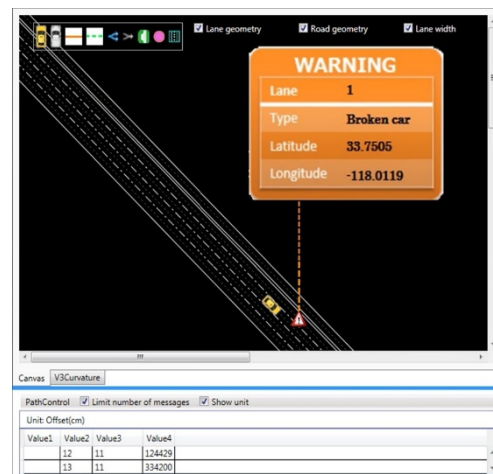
Lane geometry

Road geometry

Lane width

WARNING

| Lane | 1 |
|---|---|
| Type | Broken car |
| Latitude | 33.7505 |
| Longitude | -118.0119 |

Canvas V3Curvature

PathControl Limit number of messages Show unit

Unit: Offset(cm)

| Value1 | Value2 | Value3 | Value4 |
|---|---|---|---|
| | 12 | 11 | 124429 |
| | 13 | 11 | 334200 |